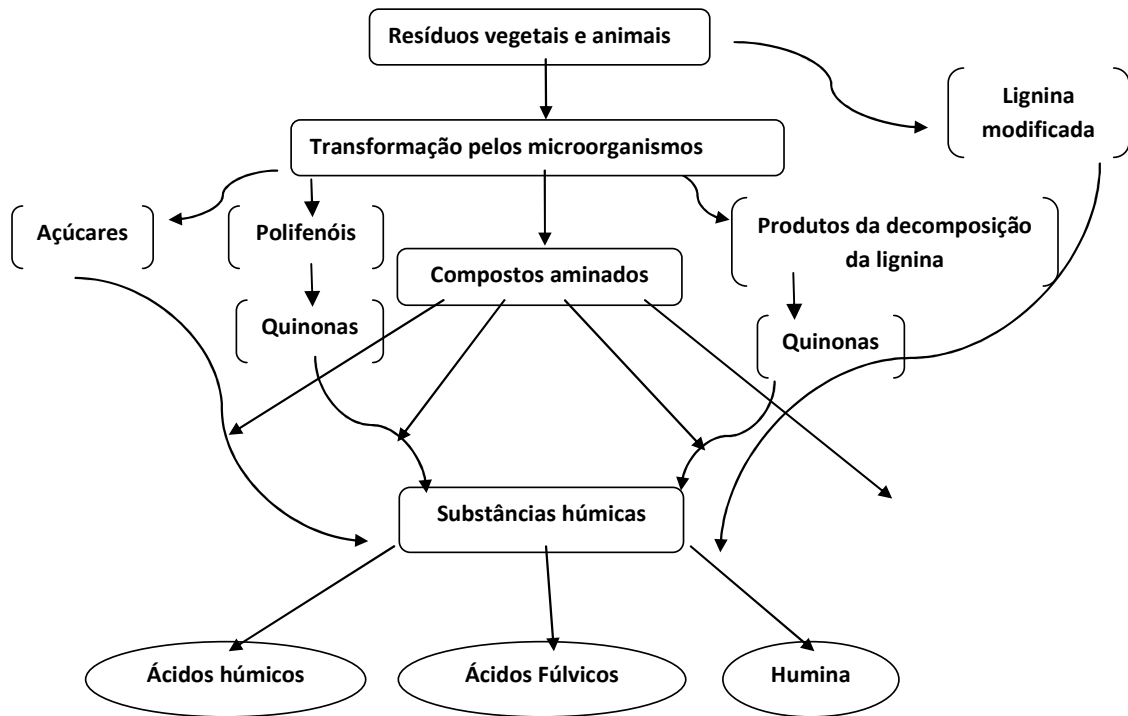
Resíduos vegetais e animais

Lignina modificada

Transformação pelos microorganismos

Açúcares

Polifenóis

Produtos da decomposição da lignina

Compostos aminados

Quinonas

Quinonas

Substâncias húmicas

Ácidos húmicos

Ácidos Fúlvicos

Humina